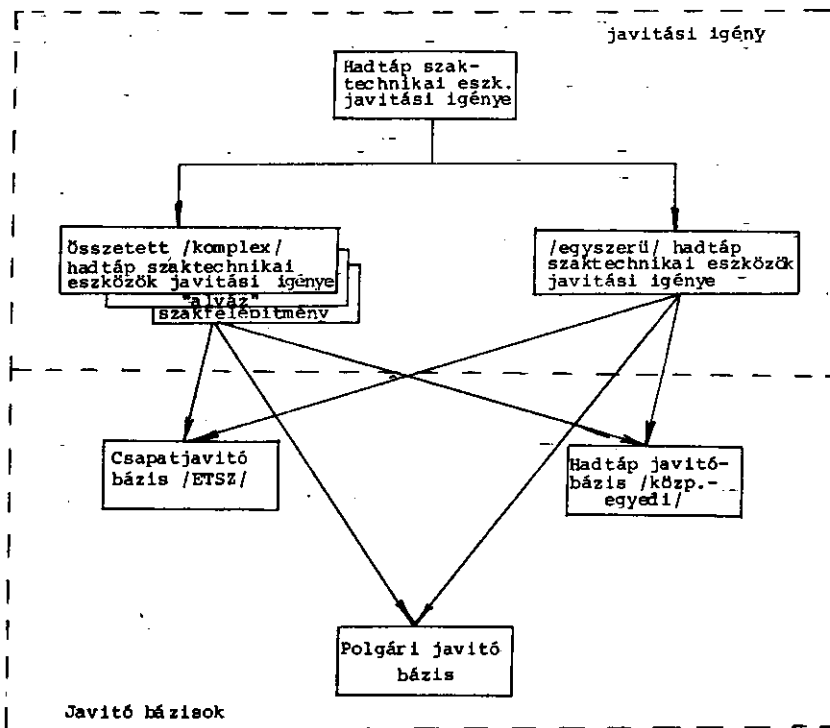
javitási igény

Hadtáp szaktechnikai eszk. javitási igénye

Összetett /komplex/ hadtáp szaktechnikai eszközök javitási igénye

"alváz"

szakfelépitmény

/egyszerű/ hadtáp szaktechnikai eszközök javitási igénye

Csapatjavitó bázis /ETSZ/

Hadtáp javitóbázis /közp.-egyedi/

Polgári javitó bázis

Javitó bázisok